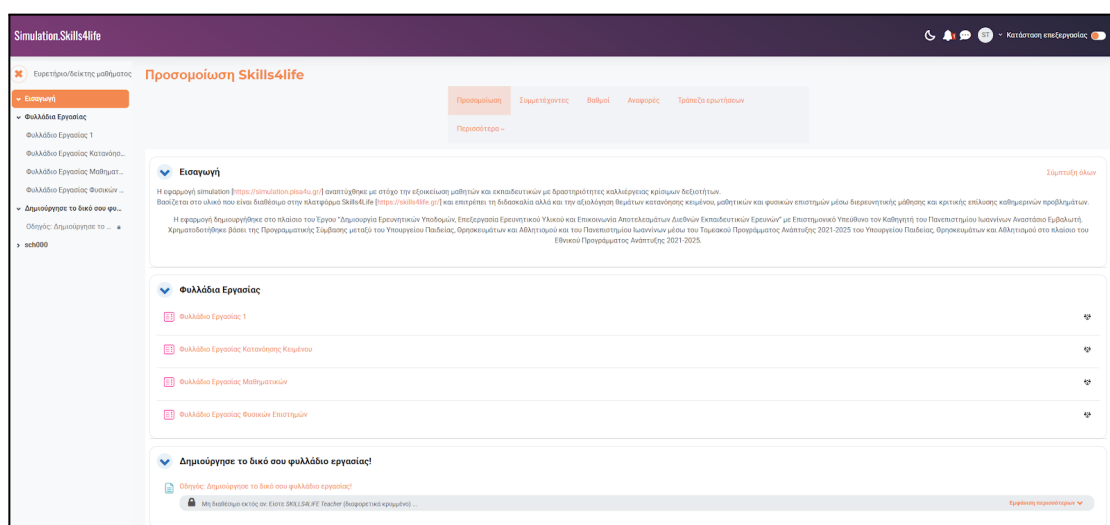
Simulation.Skills4life

ST Κατάσταση επεξεργασίας

Ευρετήριο/δείκτης μαθήματος

Εισαγωγή

Φυλλάδια Εργασίας

Φυλλάδιο Εργασίας 1

Φυλλάδιο Εργασίας Κατανόησ...

Φυλλάδιο Εργασίας Μαθηματ...

Φυλλάδιο Εργασίας Φυσικών ...

Δημιούργησε το δικό σου φυ...

Οδηγός: Δημιούργησε το ...

sch000

Προσομοίωση Skills4life

Προσομοίωση Συμμετέχοντες Βαθμοί Αναφορές Τράπεζα ερωτήσεων

Περισσότερα

Εισαγωγή

Σύμπτυξη όλων

Η εφαρμογή simulation [https://simulation.pisa4u.gr/] αναπτύχθηκε με στόχο την εξοικείωση μαθητών και εκπαιδευτικών με δραστηριότητες καλλιέργειας κρίσιμων δεξιοτήτων.
Βασίζεται στο υλικό που είναι διαθέσιμο στην πλατφόρμα Skills4Life [https://skills4life.gr/] και επιτρέπει τη διδασκαλία αλλά και την αξιολόγηση θεμάτων κατανόησης κειμένου, μαθηματικών και φυσικών επιστημών μέσω διερευνητικής μάθησης και κριτικής επίλυσης καθημερινών προβλημάτων.

Η εφαρμογή δημιουργήθηκε στο πλαίσιο του Έργου "Δημιουργία Ερευνητικών Υποδομών, Επεξεργασία Ερευνητικού Υλικού και Επικοινωνία Αποτελεσμάτων Διεθνών Εκπαιδευτικών Ερευνών" με Επιστημονικό Υπεύθυνο τον Καθηγητή του Πανεπιστημίου Ιωαννίνων Αναστάσιο Εμβαλωτή. Χρηματοδοτήθηκε βάσει της Προγραμματικής Σύμβασης μεταξύ του Υπουργείου Παιδείας, Θρησκευμάτων και Αθλητισμού και του Πανεπιστημίου Ιωαννίνων μέσω του Τομεακού Προγράμματος Ανάπτυξης 2021-2025 του Υπουργείου Παιδείας, Θρησκευμάτων και Αθλητισμού στο πλαίσιο του Εθνικού Προγράμματος Ανάπτυξης 2021-2025.

Φυλλάδια Εργασίας

Φυλλάδιο Εργασίας 1

Φυλλάδιο Εργασίας Κατανόησης Κειμένου

Φυλλάδιο Εργασίας Μαθηματικών

Φυλλάδιο Εργασίας Φυσικών Επιστημών

Δημιούργησε το δικό σου φυλλάδιο εργασίας!

Οδηγός: Δημιούργησε το δικό σου φυλλάδιο εργασίας!

Μη διαθέσιμο εκτός αν: Είστε SKILLS4LIFE Teacher (διαφορετικά κρυμμένο) ...

Εμφάνιση περισσότερων